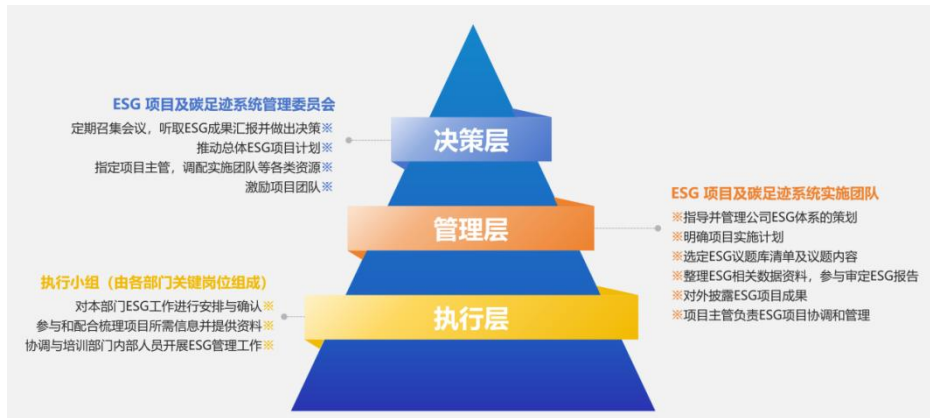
ESG 项目及碳足迹系统管理委员会

定期召集会议，听取ESG成果汇报并做出决策※
推动总体ESG项目计划※
指定项目主管，调配实施团队等各类资源※
激励项目团队※

决策层

ESG 项目及碳足迹系统实施团队

※指导并管理公司ESG体系的策划
※明确项目实施计划
※选定ESG议题库清单及议题内容
※整理ESG相关数据资料，参与审定ESG报告
※对外披露ESG项目成果
※项目主管负责ESG项目协调和管理

管理层

执行小组（由各部门关键岗位组成）

对本部门ESG工作进行安排与确认※
参与和配合梳理项目所需信息并提供资料※
协调与培训部门内部人员开展ESG管理工作※

执行层